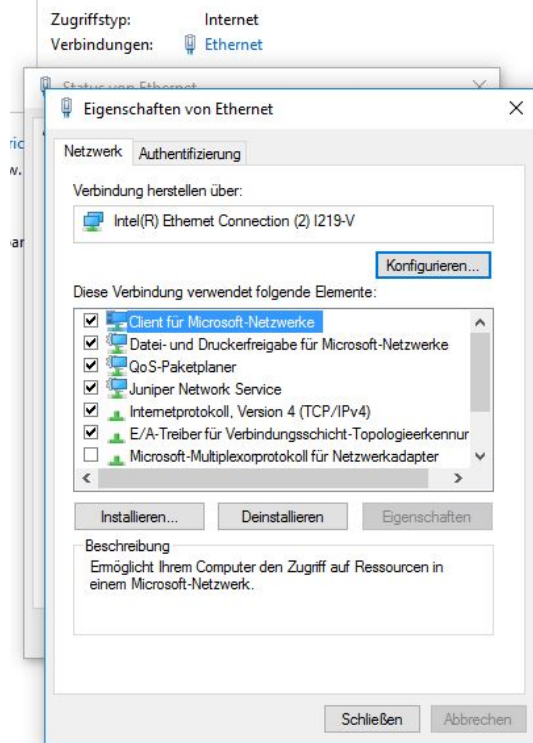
Zugriffstyp: Internet
Verbindungen: Ethernet

Status von Ethernet

Eigenschaften von Ethernet

Netzwerk Authentifizierung

Verbindung herstellen über:

Intel(R) Ethernet Connection (2) I219-V

Konfigurieren...

Diese Verbindung verwendet folgende Elemente:

Client für Microsoft-Netzwerke
Datei- und Druckerfreigabe für Microsoft-Netzwerke
QoS-Paketplaner
Juniper Network Service
Internetprotokoll, Version 4 (TCP/IPv4)
E/A-Treiber für Verbindungsschicht-Topologieerkennur
Microsoft-Multiplexorprotokoll für Netzwerkadapter

Installieren... Deinstallieren Eigenschaften

Beschreibung
Ermöglicht Ihrem Computer den Zugriff auf Ressourcen in einem Microsoft-Netzwerk.

Schließen Abbrechen